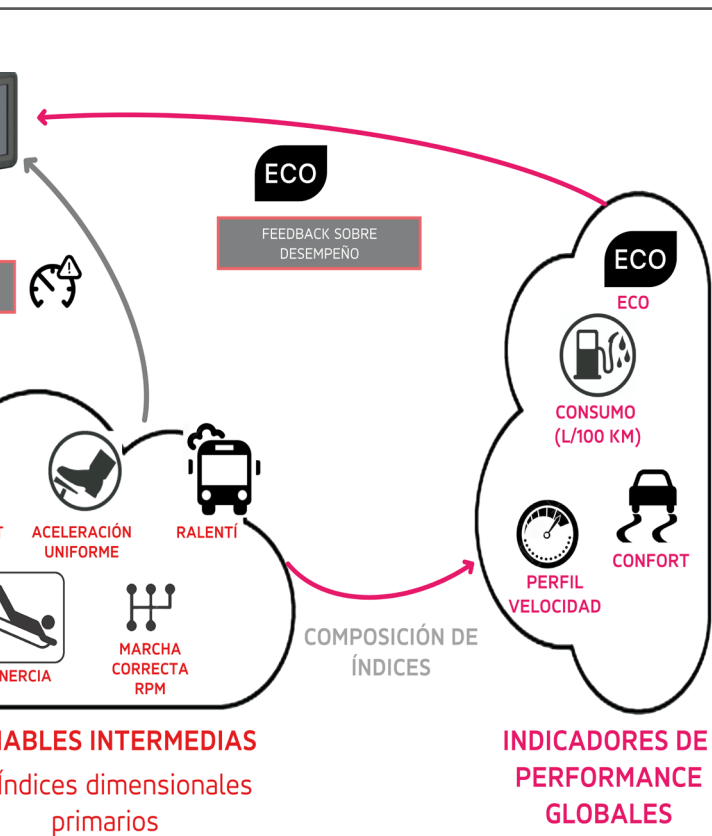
ECO

FEEDBACK SOBRE DESEMPEÑO

ECO
ECO

CONSUMO (L/100 KM)

CONFORT

PERFIL VELOCIDAD

T

ACELERACIÓN UNIFORME

RALENTÍ

NERCIA

MARCHA CORRECTA RPM

COMPOSICIÓN DE ÍNDICES

IABLES INTERMEDIAS

Índices dimensionales primarios

INDICADORES DE PERFORMANCE GLOBALES